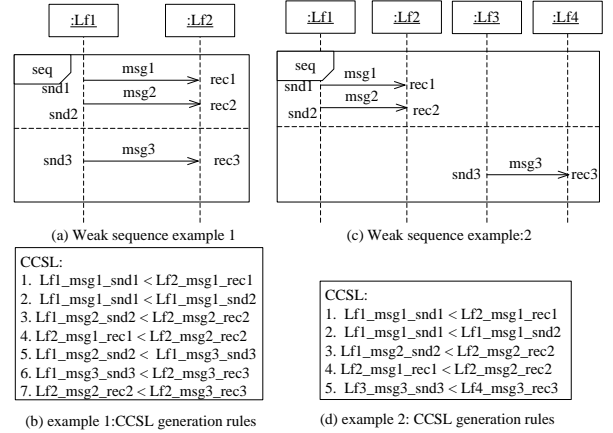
:Lf1
:Lf2
seq
msg1
snd1
rec1
msg2
rec2
snd2
msg3
snd3
rec3

(a) Weak sequence example 1

:Lf1
:Lf2
:Lf3
:Lf4
seq
msg1
snd1
rec1
msg2
snd2
rec2
msg3
snd3
rec3

(c) Weak sequence example:2

CCSL:
1. Lf1_msg1_snd1 < Lf2_msg1_rec1
2. Lf1_msg1_snd1 < Lf1_msg1_snd2
3. Lf1_msg2_snd2 < Lf2_msg2_rec2
4. Lf2_msg1_rec1 < Lf2_msg2_rec2
5. Lf1_msg2_snd2 < Lf1_msg3_snd3
6. Lf1_msg3_snd3 < Lf2_msg3_rec3
7. Lf2_msg2_rec2 < Lf2_msg3_rec3

(b) example 1:CCSL generation rules

CCSL:
1. Lf1_msg1_snd1 < Lf2_msg1_rec1
2. Lf1_msg1_snd1 < Lf1_msg1_snd2
3. Lf1_msg2_snd2 < Lf2_msg2_rec2
4. Lf2_msg1_rec1 < Lf2_msg2_rec2
5. Lf3_msg3_snd3 < Lf4_msg3_rec3

(d) example 2: CCSL generation rules